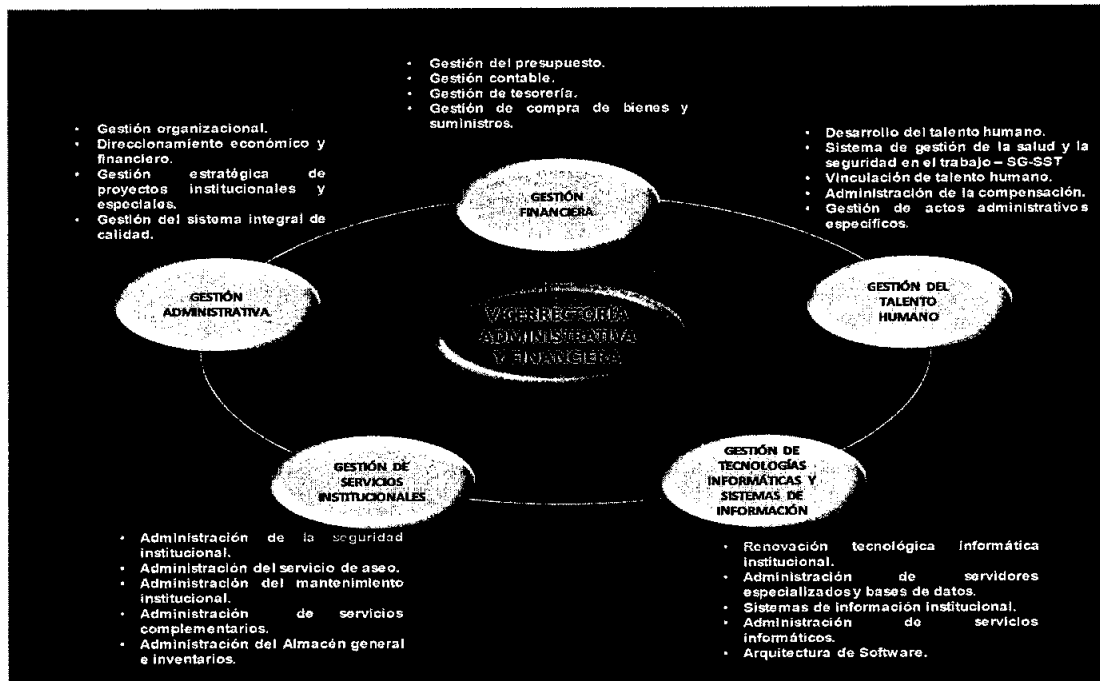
- Gestión del presupuesto.
- Gestión contable.
- Gestión de tesorería.
- Gestión de compra de bienes y suministros.

- Gestión organizacional.
- Direccionamiento económico y financiero.
- Gestión estratégica de proyectos institucionales y especiales.
- Gestión del sistema integral de calidad.

- Desarrollo del talento humano.
- Sistema de gestión de la salud y la seguridad en el trabajo – SG-SST
- Vinculación de talento humano.
- Administración de la compensación.
- Gestión de actos administrativos específicos.

GESTIÓN FINANCIERA

GESTIÓN ADMINISTRATIVA

VICERRECTORÍA ADMINISTRATIVA Y FINANCIERA

GESTIÓN DEL TALENTO HUMANO

GESTIÓN DE SERVICIOS INSTITUCIONALES

GESTIÓN DE TECNOLOGÍAS INFORMÁTICAS Y SISTEMAS DE INFORMACIÓN

- Administración de la seguridad institucional.
- Administración del servicio de aseo.
- Administración del mantenimiento institucional.
- Administración de servicios complementarios.
- Administración del Almacén general e inventarios.

- Renovación tecnológica informática institucional.
- Administración de servidores especializados y bases de datos.
- Sistemas de información institucional.
- Administración de servicios informáticos.
- Arquitectura de Software.